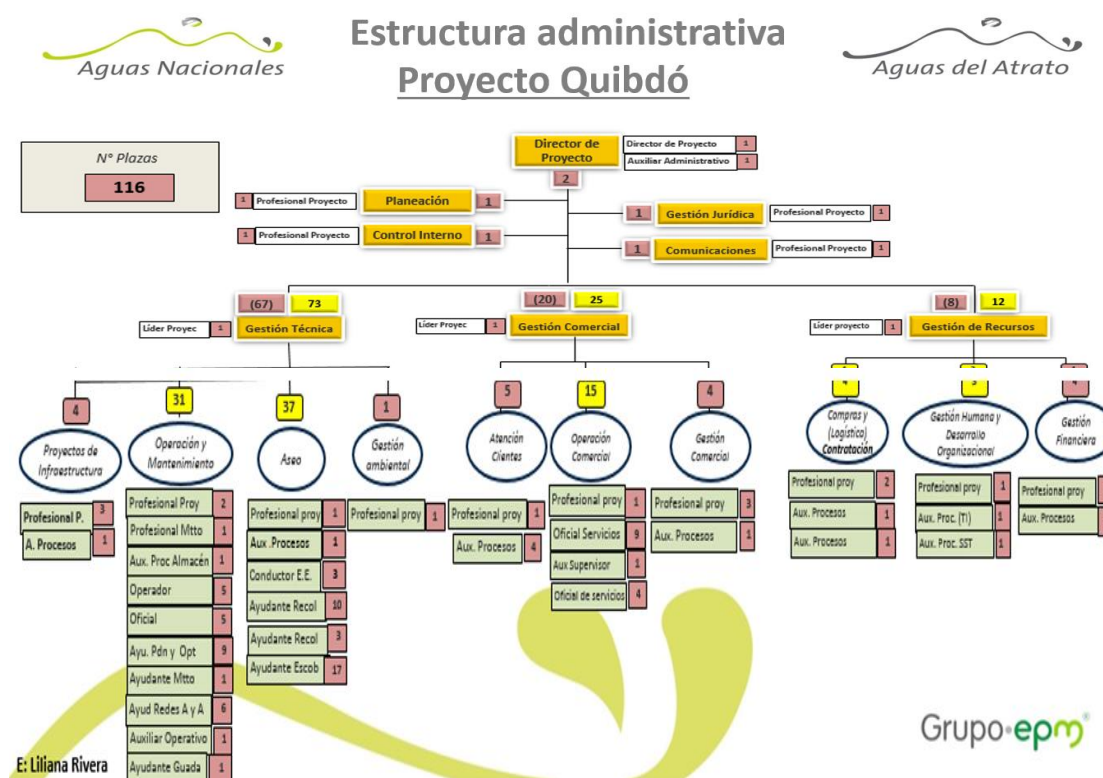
Aguas Nacionales

Estructura administrativa
Proyecto Quibdó

Aguas del Atrato

N° Plazas
116

Director de Proyecto
2
Director de Proyecto 1
Auxiliar Administrativo 1

1 Profesional Proyecto
Planeación 1

1 Profesional Proyecto
Control Interno 1

1 Gestión Jurídica
Profesional Proyecto 1

1 Comunicaciones
Profesional Proyecto 1

(67) 73
Líder Proyec 1
Gestión Técnica

(20) 25
Líder Proyec 1
Gestión Comercial

(8) 12
Líder proyecto 1
Gestión de Recursos

4
Proyectos de Infraestructura
Profesional P. 3
A. Procesos 1

31
Operación y Mantenimiento
Profesional Proy 2
Profesional Mtto 1
Aux. Proc Almacén 1
Operador 5
Oficial 5
Ayu. Pdn y Opt 9
Ayudante Mtto 1
Ayud Redes A y A 6
Auxiliar Operativo 1
Ayudante Guada 1

37
Aseo
Profesional proy 1
Aux .Procesos 1
Conductor E.E. 3
Ayudante Recol 10
Ayudante Recol 3
Ayudante Escob 17

1
Gestión ambiental
Profesional proy 1

5
Atención Clientes
Profesional proy 1
Aux. Procesos 4

15
Operación Comercial
Profesional proy 1
Oficial Servicios 9
Aux Supervisor 1
Oficial de servicios 4

4
Gestión Comercial
Profesional proy 3
Aux. Procesos 1

4
Compras y (Logístico) Contratación
Profesional proy 2
Aux. Procesos 1
Aux. Procesos 1

3
Gestión Humana y Desarrollo Organizacional
Profesional proy 1
Aux. Proc. (TI) 1
Aux. Proc. SST 1

4
Gestión Financiera
Profesional proy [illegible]
Aux. Procesos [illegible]

E: Liliana Rivera

Grupo·epm